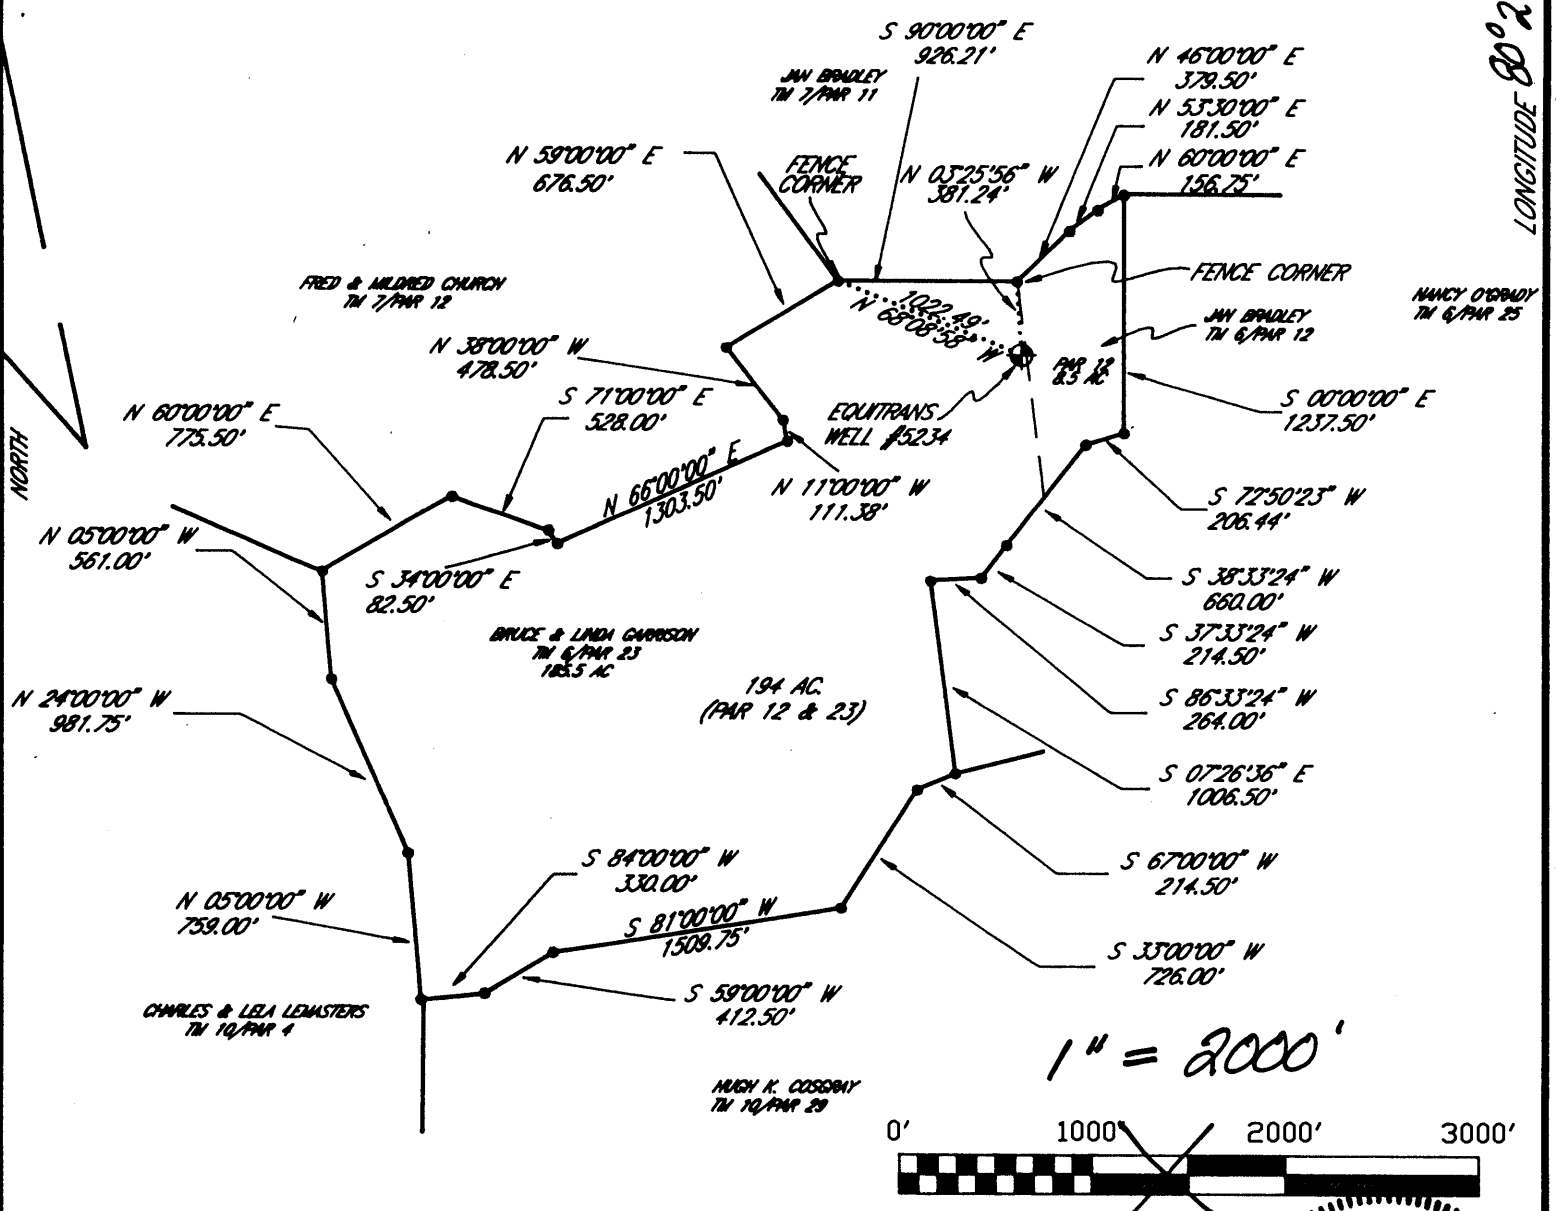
S 90°00'00" E
926.21'

JAN BRADLEY
TM 7/PAR 11

N 46°00'00" E
379.50'

N 53°30'00" E
181.50'

N 60°00'00" E
156.75'

LONGITUDE 80°2

N 59°00'00" E
676.50'

FENCE CORNER

N 03°25'56" W
381.24'

FENCE CORNER

FRED & MILDRED CHURCH
TM 7/PAR 12

1022.49'
N 68°08'58" W

JAN BRADLEY
TM 6/PAR 12

NANCY O'GRADY
TM 6/PAR 25

N 38°00'00" W
478.50'

PAR 12
8.5 AC

S 00°00'00" E
1237.50'

S 71°00'00" E
528.00'

EQUITRANS
WELL #5234

N 60°00'00" E
775.50'

N 66°00'00" E
1303.50'

N 11°00'00" W
111.38'

S 72°50'23" W
206.44'

NORTH

N 05°00'00" W
561.00'

S 34°00'00" E
82.50'

S 38°33'24" W
660.00'

S 37°33'24" W
214.50'

BRUCE & LINDA GARRISON
TM 6/PAR 23
185.5 AC

S 86°33'24" W
264.00'

N 24°00'00" W
981.75'

194 AC.
(PAR 12 & 23)

S 07°26'36" E
1006.50'

S 84°00'00" W
330.00'

S 67°00'00" W
214.50'

N 05°00'00" W
759.00'

S 81°00'00" W
1509.75'

S 33°00'00" W
726.00'

S 59°00'00" W
412.50'

CHARLES & LELA LEMASTERS
TM 10/PAR 4

1" = 2000'

HUGH K. COSGRAY
TM 10/PAR 29

0' 1000' 2000' 3000'